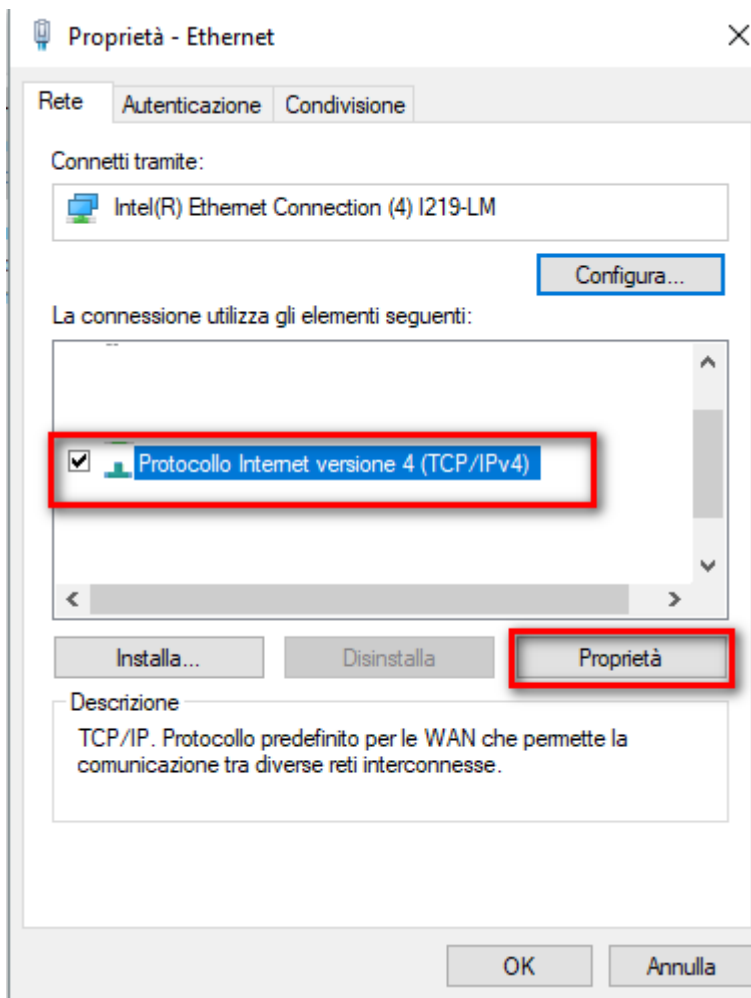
Proprietà - Ethernet

×

Rete | Autenticazione | Condivisione

Connetti tramite:

Intel(R) Ethernet Connection (4) I219-LM

Configura...

La connessione utilizza gli elementi seguenti:

Protocollo Internet versione 4 (TCP/IPv4)

Installa... | Disinstalla | Proprietà

Descrizione

TCP/IP. Protocollo predefinito per le WAN che permette la comunicazione tra diverse reti interconnesse.

OK | Annulla